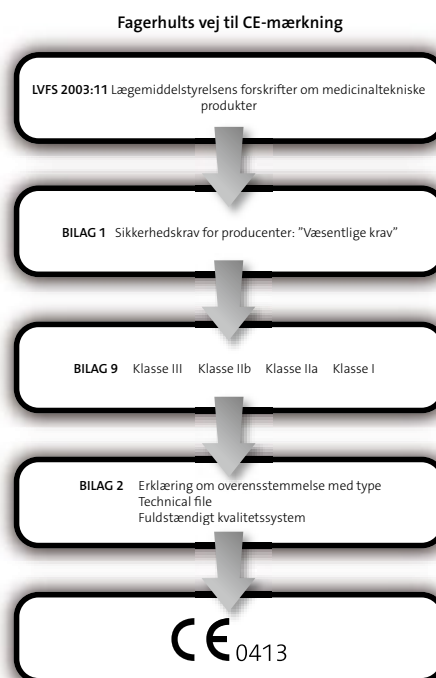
Fagerhults vej til CE-mærkning

LVFS 2003:11 Lægemiddelstyrelsens forskrifter om medicinaltekniske produkter

BILAG 1 Sikkerhedskrav for producenter: "Væsentlige krav"

BILAG 9 Klasse III Klasse IIb Klasse IIa Klasse I

BILAG 2 Erklæring om overensstemmelse med type
Technical file
Fuldstændigt kvalitetssystem

CE 0413